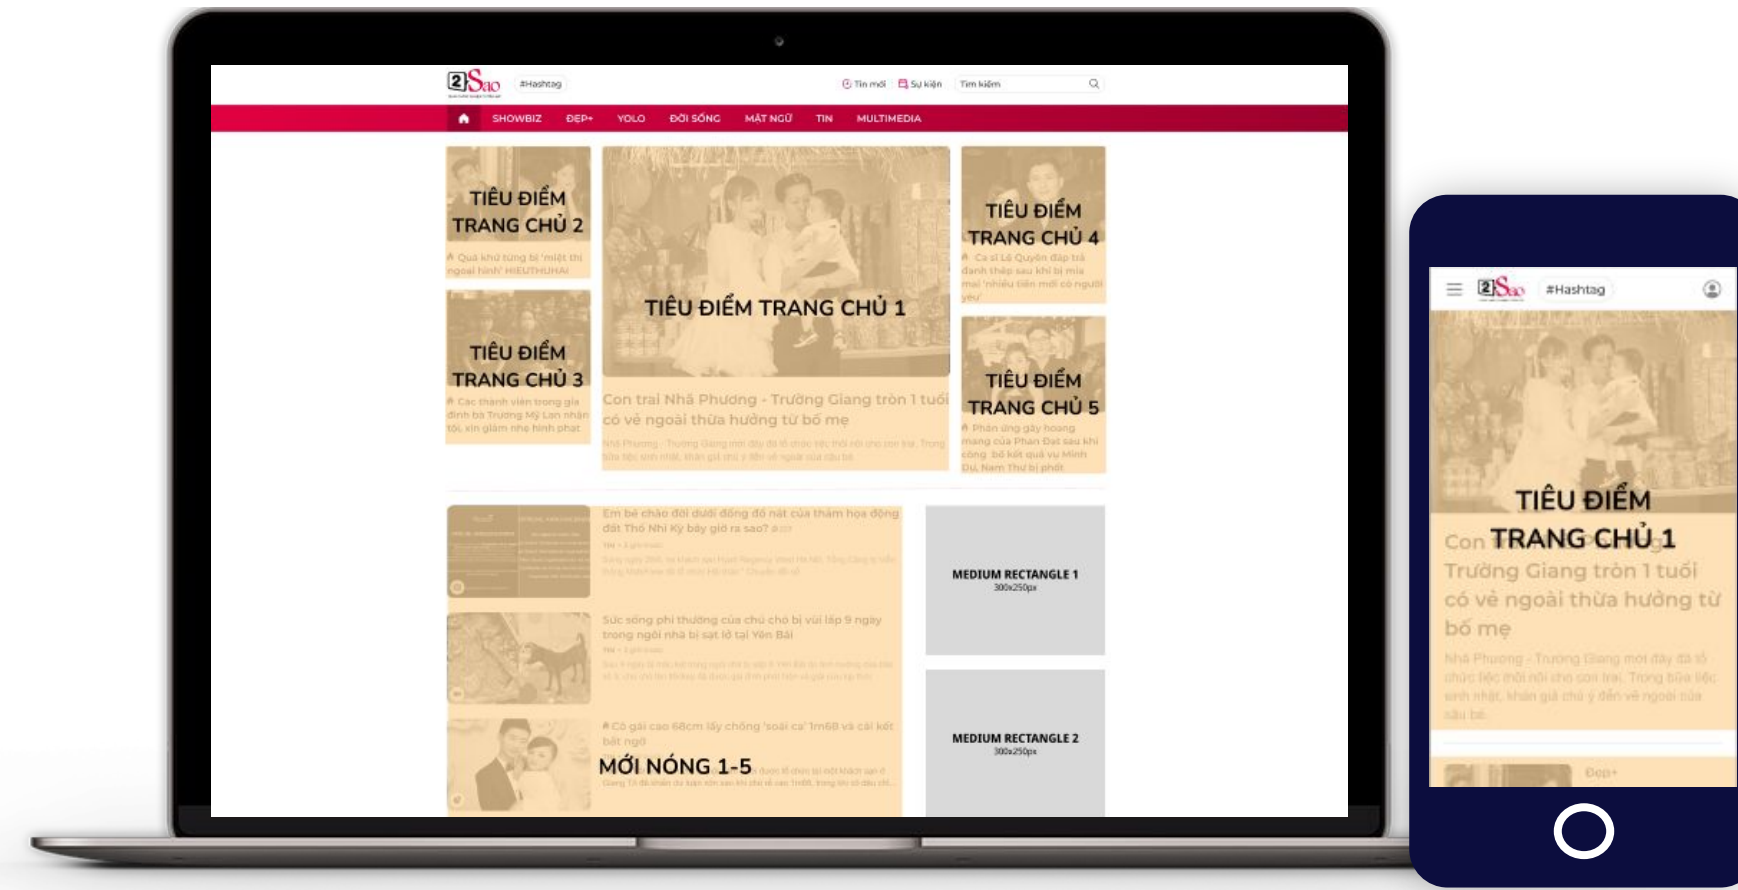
2Sao #Hashtag

Tin mới Sự kiện Tìm kiếm

SHOWBIZ ĐẸP+ YOLO ĐỜI SỐNG MẶT NGỦ TIN MULTIMEDIA

TIÊU ĐIỂM TRANG CHỦ 2

Quá khứ từng bị 'miệt thị ngoại hình' HIEUTHUHAI

TIÊU ĐIỂM TRANG CHỦ 1

Con trai Nhã Phương - Trường Giang tròn 1 tuổi có vẻ ngoài thừa hưởng từ bố mẹ

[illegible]

TIÊU ĐIỂM TRANG CHỦ 4

Ca sĩ Lệ Quyên đáp trả danh thiếp sau khi bị mỉa mai 'nhiều tiền mới có người yêu'

TIÊU ĐIỂM TRANG CHỦ 3

Các thành viên trong gia đình bà Trương Mỹ Lan nhận tội, xin giảm nhẹ hình phạt

TIÊU ĐIỂM TRANG CHỦ 5

Phản ứng gây hoang mang của Phan Đạt sau khi công bố kết quả vụ Minh Dự, Nam Thư bị phốt

Em bé chào đời dưới đống đổ nát của thảm họa động đất Thổ Nhĩ Kỳ bây giờ ra sao?

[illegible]

Sức sống phi thường của chú chó bị vùi lấp 9 ngày trong ngôi nhà bị sạt lở tại Yên Bái

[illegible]

Cô gái cao 68cm lấy chồng 'soái ca' 1m68 và cái kết bất ngờ

MỚI NÓNG 1-5

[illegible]

MEDIUM RECTANGLE 1
300x250px

MEDIUM RECTANGLE 2
300x250px

2Sao #Hashtag

TIÊU ĐIỂM TRANG CHỦ 1

Con trai Nhã Phương - Trường Giang tròn 1 tuổi có vẻ ngoài thừa hưởng từ bố mẹ

Nhã Phương - Trường Giang mới đây đã tổ chức tiệc thôi nôi cho con trai. Trong bữa tiệc sinh nhật, khán giả chú ý đến vẻ ngoài của cậu bé.

Đẹp+